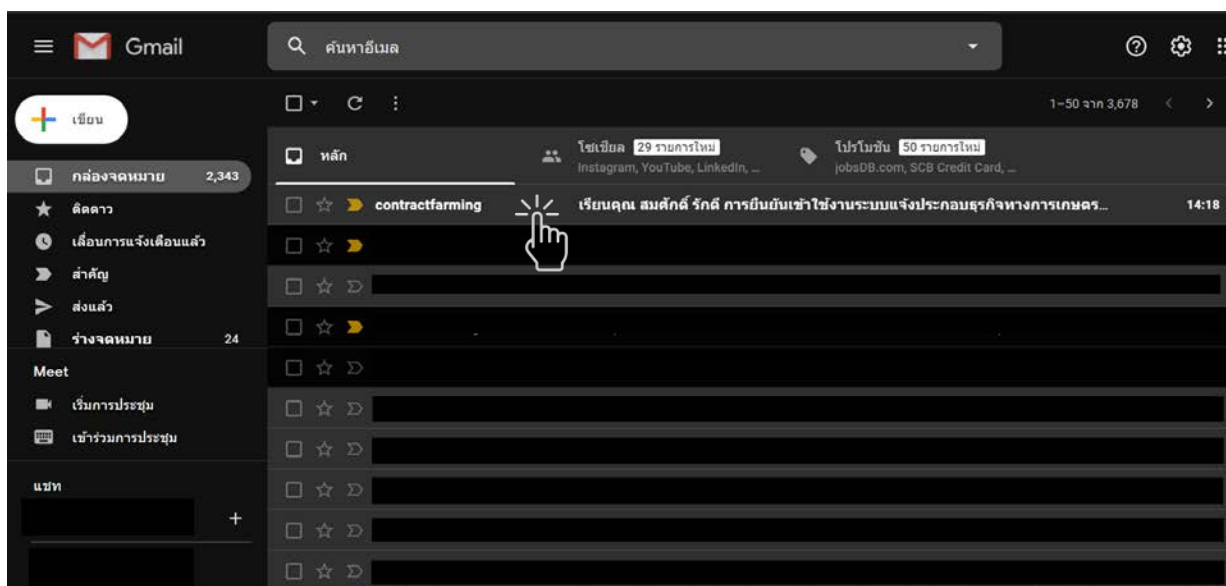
Gmail

ค้นหาอีเมล

เขียน

1–50 จาก 3,678

หลัก

โซเชียล 29 รายการใหม่
Instagram, YouTube, LinkedIn, ...

โปรโมชัน 50 รายการใหม่
jobsDB.com, SCB Credit Card, ...

กล่องจดหมาย 2,343
ติดดาว
เลื่อนการแจ้งเตือนแล้ว
สำคัญ
ส่งแล้ว
ร่างจดหมาย 24

Meet
เริ่มการประชุม
เข้าร่วมการประชุม

แชท

contractfarming เรียนคุณ สมศักดิ์ รักดี การยืนยันเข้าใช้งานระบบแจ้งประกอบธุรกิจทางการเกษตร... 14:18